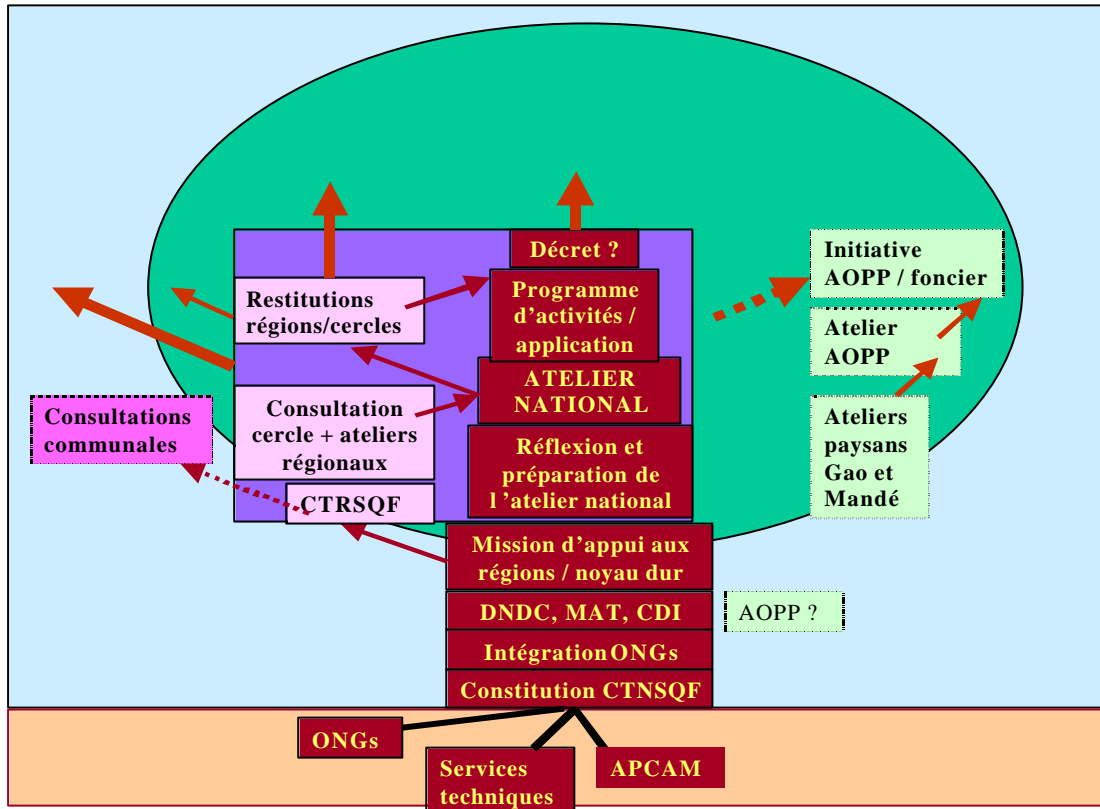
Décret ?

Programme d'activités / application

ATELIER NATIONAL

Réflexion et préparation de l 'atelier national

Restitutions régions/cercles

Consultation cercle + ateliers régionaux

CTRSQF

Consultations communales

Initiative AOPP / foncier

Atelier AOPP

Ateliers paysans Gao et Mandé

Mission d'appui aux régions / noyau dur

DNDC, MAT, CDI

AOPP ?

Intégration ONGs

Constitution CTNSQF

ONGs

Services techniques

APCAM